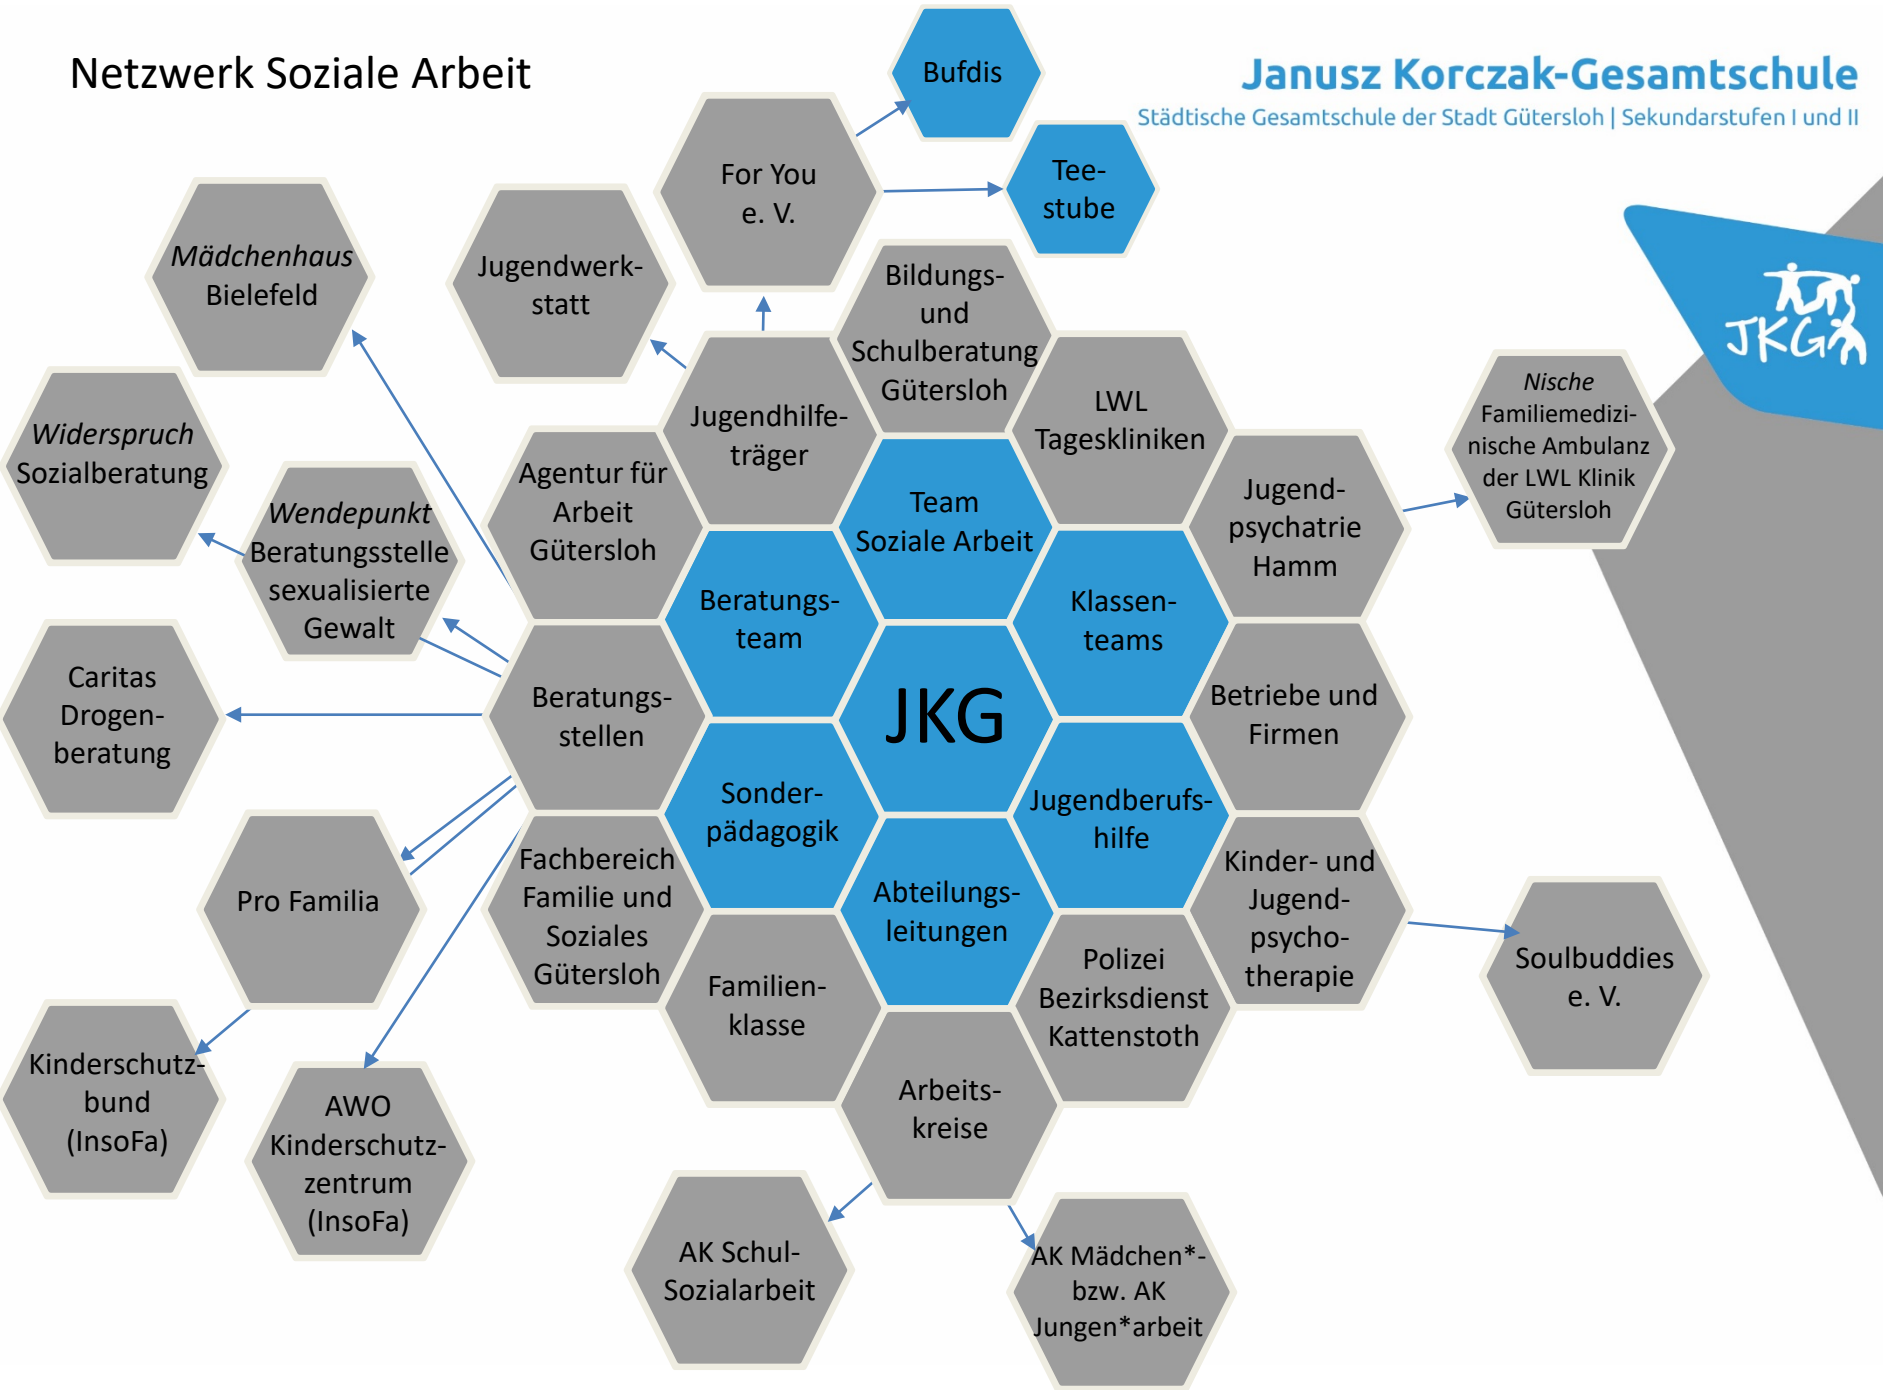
Netzwerk Soziale Arbeit

Janusz Korczak-Gesamtschule
Städtische Gesamtschule der Stadt Gütersloh | Sekundarstufen I und II

JKG

Bufdis

For You e. V.

Tee-stube

Mädchenhaus Bielefeld

Jugendwerkstatt

Bildungs- und Schulberatung Gütersloh

LWL Tageskliniken

Nische Familiemedizinische Ambulanz der LWL Klinik Gütersloh

Widerspruch Sozialberatung

Jugendhilfeträger

Agentur für Arbeit Gütersloh

Team Soziale Arbeit

Jugendpsychatrie Hamm

Wendepunkt Beratungsstelle sexualisierte Gewalt

Beratungsteam

Klassenteams

Caritas Drogenberatung

Beratungsstellen

JKG

Betriebe und Firmen

Sonderpädagogik

Jugendberufshilfe

Pro Familia

Fachbereich Familie und Soziales Gütersloh

Abteilungsleitungen

Kinder- und Jugendpsychotherapie

Soulbuddies e. V.

Familienklasse

Polizei Bezirksdienst Kattenstoth

Kinderschutzbund (InsoFa)

AWO Kinderschutzzentrum (InsoFa)

Arbeitskreise

AK Schul-Sozialarbeit

AK Mädchen*- bzw. AK Jungen*arbeit